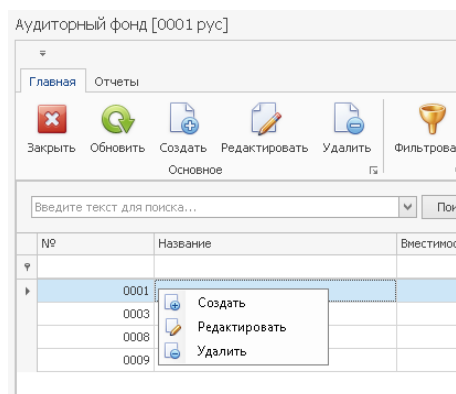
Аудиторный фонд [0001 рус]

Главная Отчеты

Закрыть Обновить Создать Редактировать Удалить Фильтрова

Основное

Введите текст для поиска... Пои

| № | Название | Вместимос |
|---|---|---|
| | | |
| 0001 | | |
| 0003 | | |
| 0008 | | |
| 0009 | | |

Создать
Редактировать
Удалить